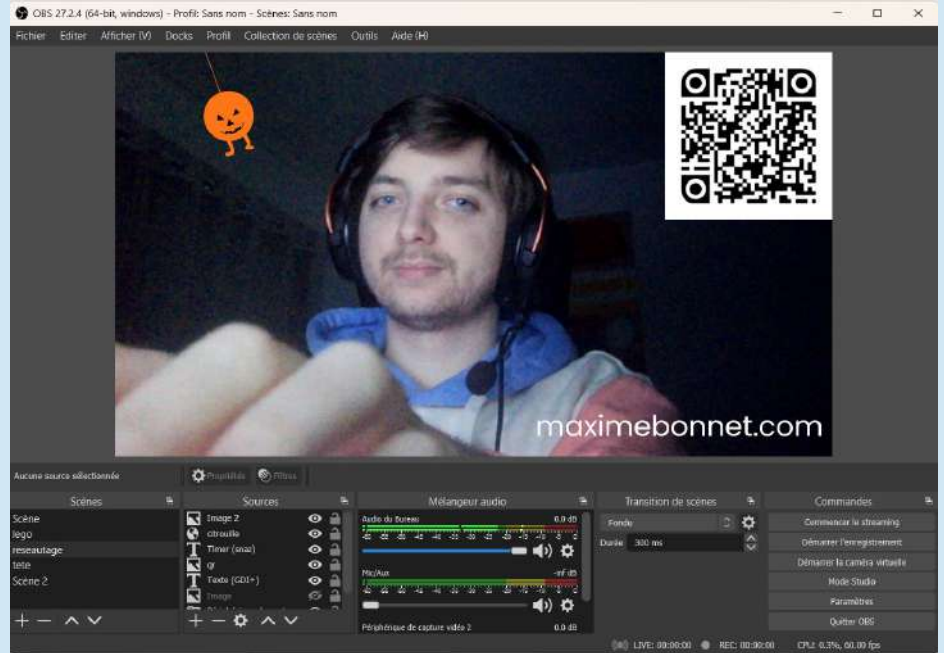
OBS 27.2.4 (64-bit, windows) - Profil: Sans nom - Scènes: Sans nom

Fichier Editer Afficher (V) Docks Profil Collection de scènes Outils Aide (H)

maximebonnet.com

Aucune source sélectionnée Propriétés Filtres

Scènes
Scène
lego
reseautage
tete
Scène 2

Sources
Image 2
citrouille
Timer (snaz)
qr
Texte (GDI+)
Image

Mélangeur audio
Audio du Bureau 0.0 dB
Mic/Aux -inf dB
Périphérique de capture vidéo 2 0.0 dB

Transition de scènes
Fondu
Durée 300 ms

Commandes
Commencer le streaming
Démarrer l'enregistrement
Démarrer la caméra virtuelle
Mode Studio
Paramètres
Quitter OBS

LIVE: 00:00:00 REC: 00:00:00 CPU: 0.3%, 60.00 fps